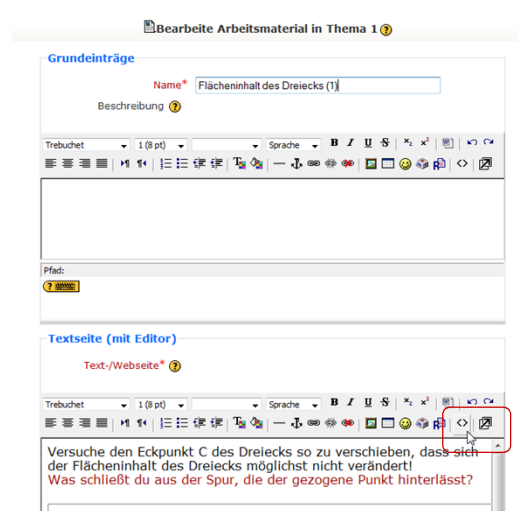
Bearbeite Arbeitsmaterial in Thema 1

Grundeinträge

Name* Flächeninhalt des Dreiecks (1)

Beschreibung

Trebuchet 1 (8 pt) Sprache B I U S $x_2$ $x^2$

Pfad:

Textseite (mit Editor)

Text-/Webseite*

Trebuchet 1 (8 pt) Sprache B I U S $x_2$ $x^2$

Versuche den Eckpunkt C des Dreiecks so zu verschieben, dass sich der Flächeninhalt des Dreiecks möglichst nicht verändert!
Was schließt du aus der Spur, die der gezogene Punkt hinterlässt?